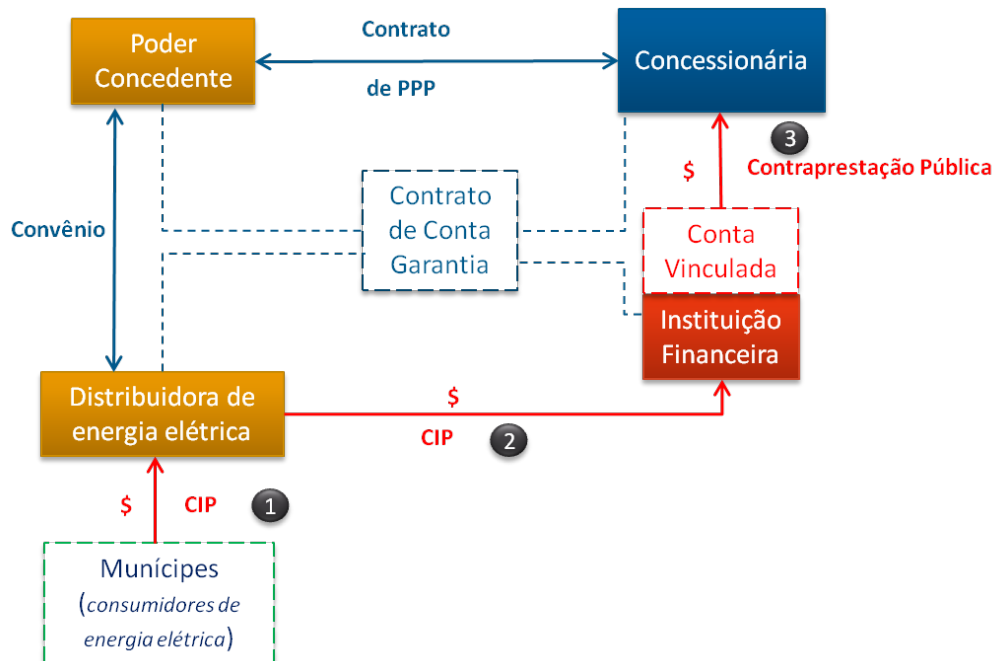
Poder Concedente

Contrato

de PPP

Concessionária

3

$

Contraprestação Pública

Convênio

Contrato de Conta Garantia

Conta Vinculada

Instituição Financeira

Distribuidora de energia elétrica

$

CIP

2

$

CIP

1

Munícipes (*consumidores de energia elétrica*)